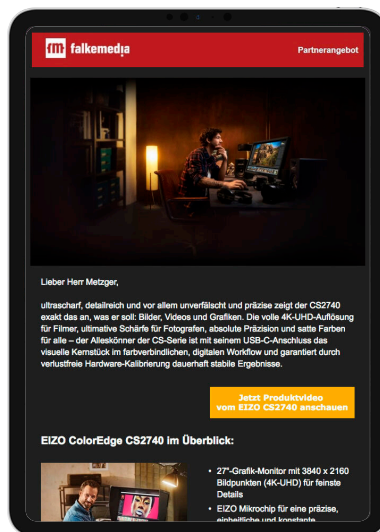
falkemedia

Partnerangebot

Lieber Herr Metzger,

ultrascharf, detailreich und vor allem unverfälscht und präzise zeigt der CS2740 exakt das an, was er soll: Bilder, Videos und Grafiken. Die volle 4K-UHD-Auflösung für Filmer, ultimative Schärfe für Fotografen, absolute Präzision und satte Farben für alle – der Alleskönner der CS-Serie ist mit seinem USB-C-Anschluss das visuelle Kernstück im farbverbindlichen, digitalen Workflow und garantiert durch verlustfreie Hardware-Kalibrierung dauerhaft stabile Ergebnisse.

Jetzt Produktvideo vom EIZO CS2740 anschauen

EIZO ColorEdge CS2740 im Überblick:

• 27"-Grafik-Monitor mit 3840 x 2160 Bildpunkten (4K-UHD) für feinste Details

• EIZO Mikrochip für eine präzise, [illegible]